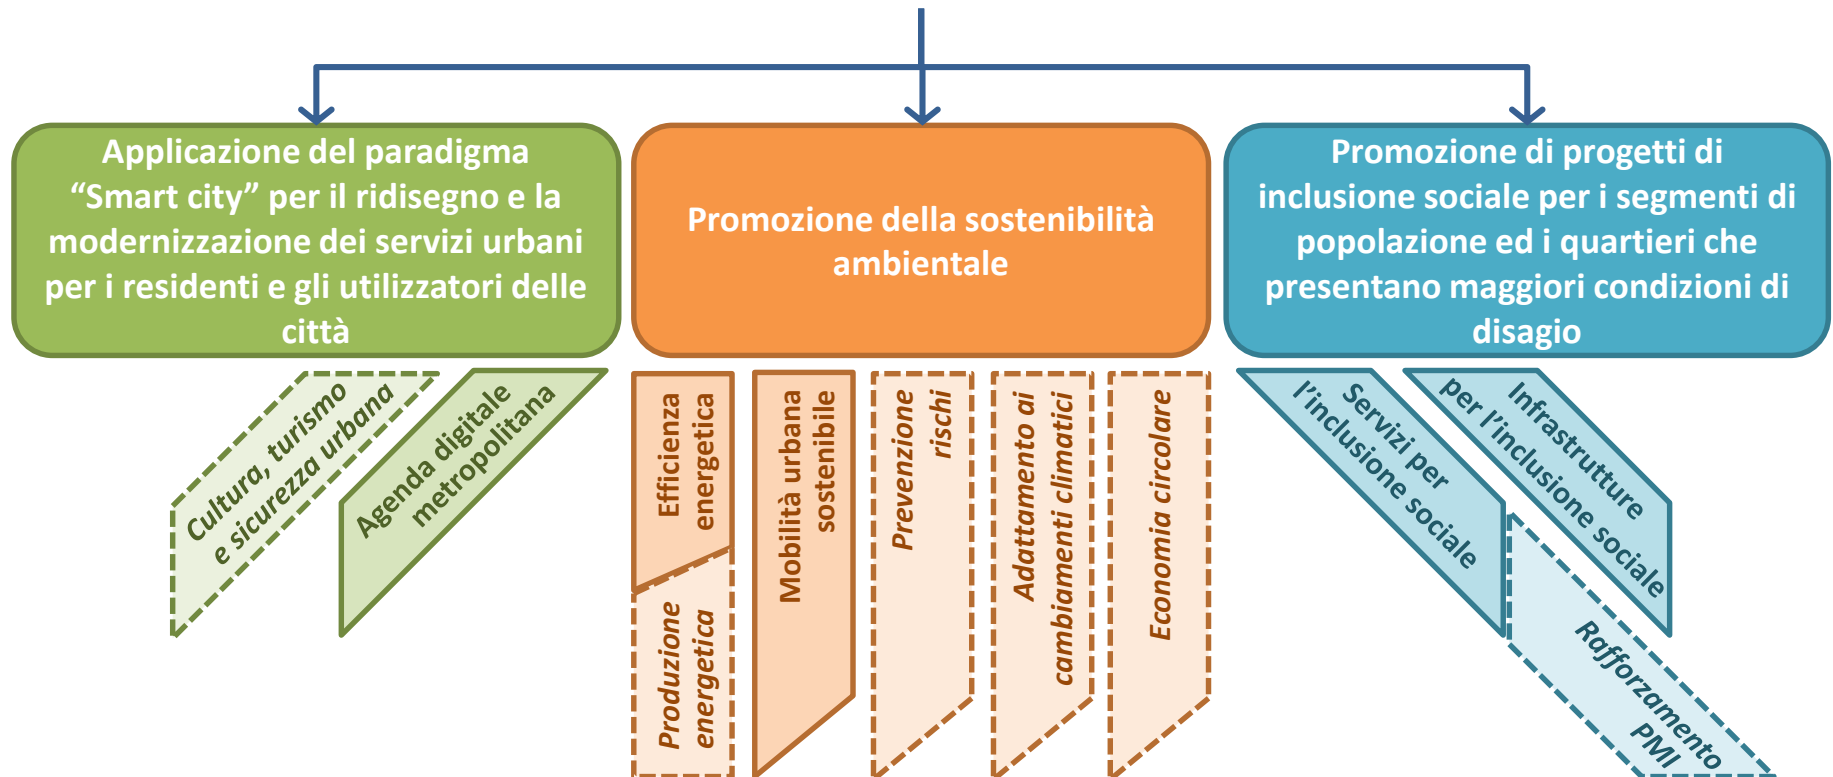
Applicazione del paradigma "Smart city" per il ridisegno e la modernizzazione dei servizi urbani per i residenti e gli utilizzatori delle città

Promozione della sostenibilità ambientale

Promozione di progetti di inclusione sociale per i segmenti di popolazione ed i quartieri che presentano maggiori condizioni di disagio

Cultura, turismo e sicurezza urbana

Agenda digitale metropolitana

Efficienza energetica

Produzione energetica

Mobilità urbana sostenibile

Prevenzione rischi

Adattamento ai cambiamenti climatici

Economia circolare

Servizi per l'inclusione sociale

Infrastrutture per l'inclusione sociale

Rafforzamento PMI